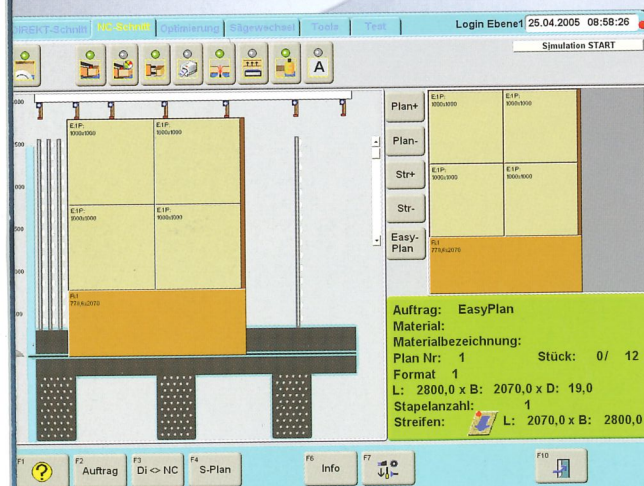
DIREKT-Schnitt NC-Schnitt Optimierung Sägewechsel Tools Test

Login Ebene1 25.04.2005 08:58:26

Simulation START

A

000
500
000
500
000
00

E1P:
1000x1000

E1P:
1000x1000

E1P:
1000x1000

E1P:
1000x1000

R:1
770,0x2070

Plan+
Plan-
Str+
Str-
Easy-Plan

E1P:
1000x1000

E1P:
1000x1000

E1P:
1000x1000

E1P:
1000x1000

R:1
770,0x2070

Auftrag: EasyPlan
Material:
Materialbezeichnung:
Plan Nr: 1 Stück: 0/ 12
Format 1
L: 2800,0 x B: 2070,0 x D: 19,0
Stapelanzahl: 1
Streifen: L: 2070,0 x B: 2800,0

F1 ?
F2 Auftrag
F3 Di <> NC
F4 S-Plan
F6 Info
F7
F10